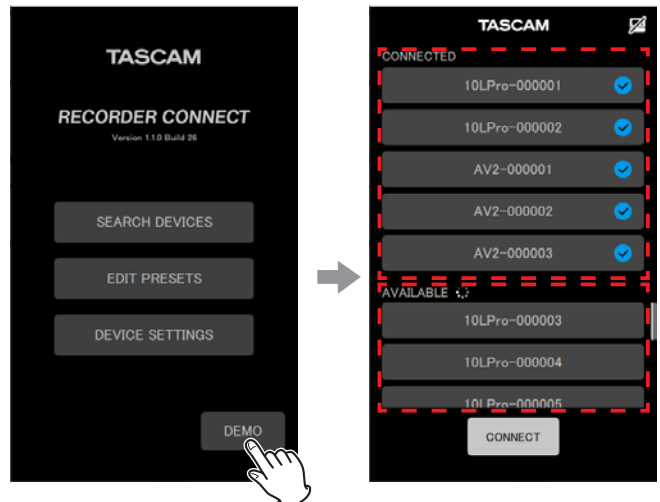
TASCAM

RECORDER CONNECT

Version 1.1.0 Build 26

SEARCH DEVICES

EDIT PRESETS

DEVICE SETTINGS

DEMO

TASCAM

CONNECTED

10LPro-000001

10LPro-000002

AV2-000001

AV2-000002

AV2-000003

AVAILABLE

10LPro-000003

10LPro-000004

10LPro-000005

CONNECT